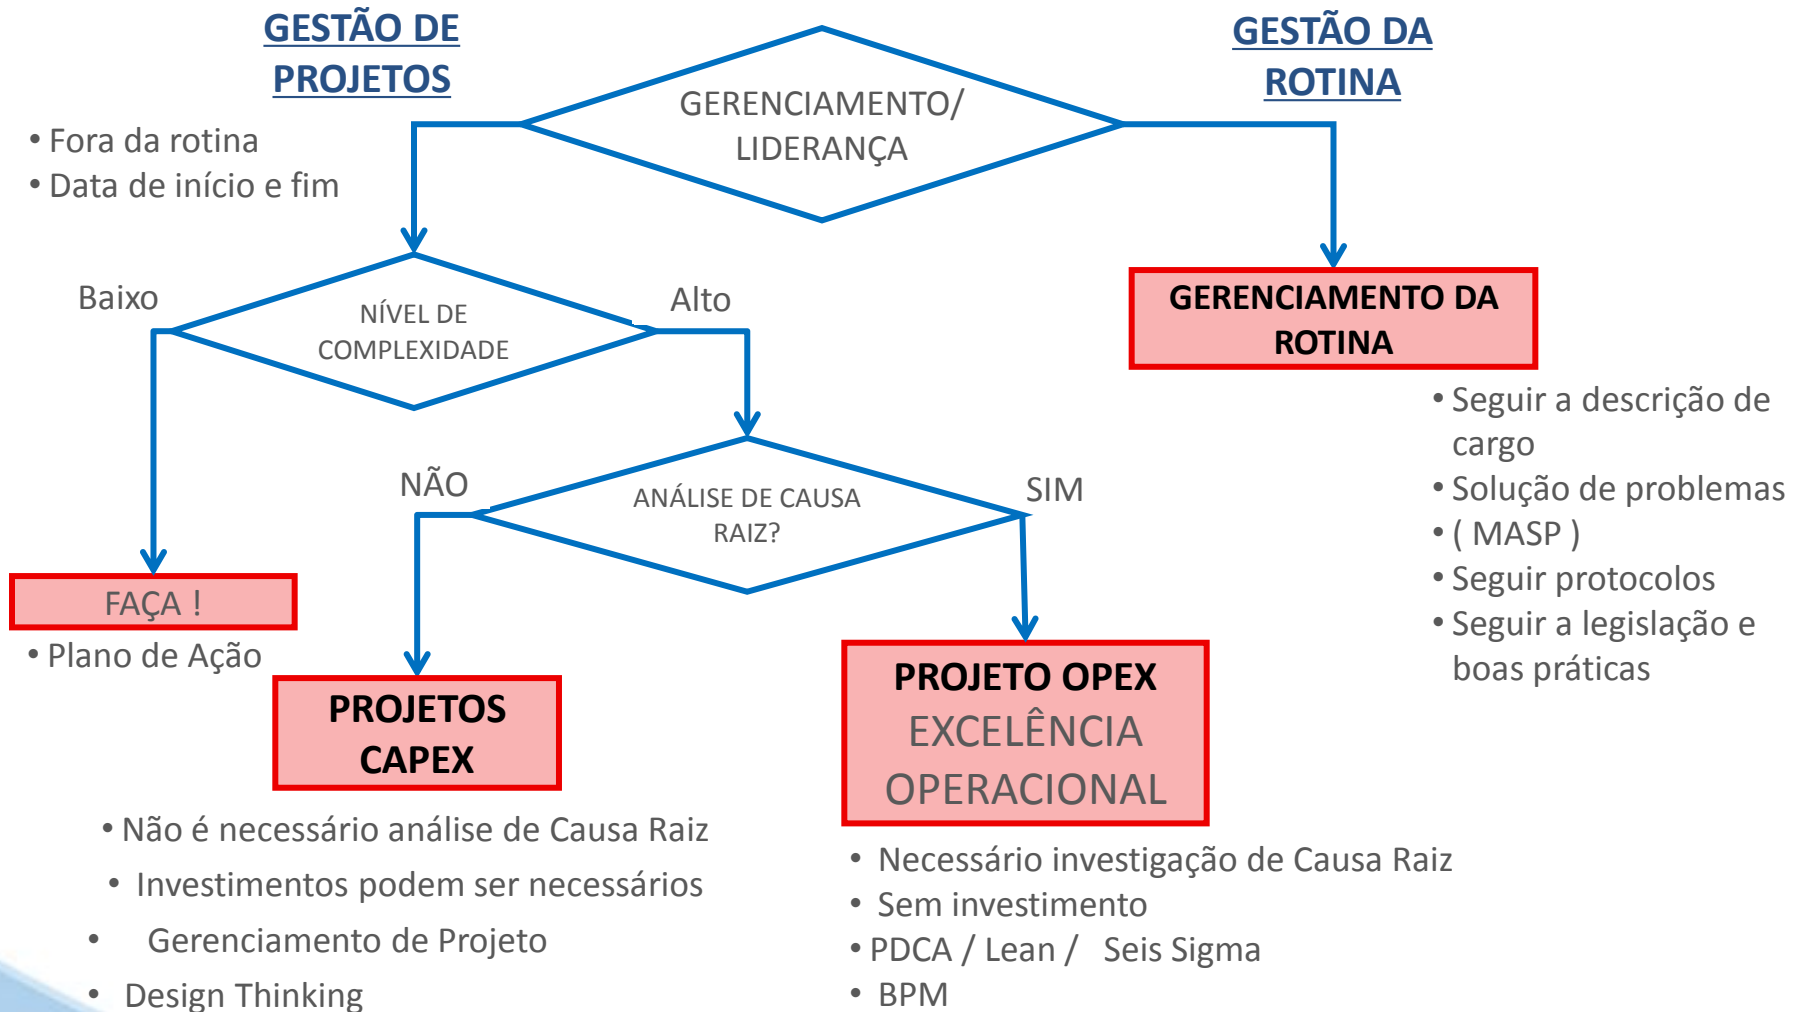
GESTÃO DE PROJETOS

GERENCIAMENTO/ LIDERANÇA

GESTÃO DA ROTINA

• Fora da rotina
• Data de início e fim

Baixo

NÍVEL DE COMPLEXIDADE

Alto

GERENCIAMENTO DA ROTINA

• Seguir a descrição de cargo
• Solução de problemas
• ( MASP )
• Seguir protocolos
• Seguir a legislação e boas práticas

NÃO

ANÁLISE DE CAUSA RAIZ?

SIM

FAÇA !

• Plano de Ação

PROJETOS CAPEX

PROJETO OPEX EXCELÊNCIA OPERACIONAL

• Não é necessário análise de Causa Raiz
• Investimentos podem ser necessários
• Gerenciamento de Projeto
• Design Thinking

• Necessário investigação de Causa Raiz
• Sem investimento
• PDCA / Lean / Seis Sigma
• BPM